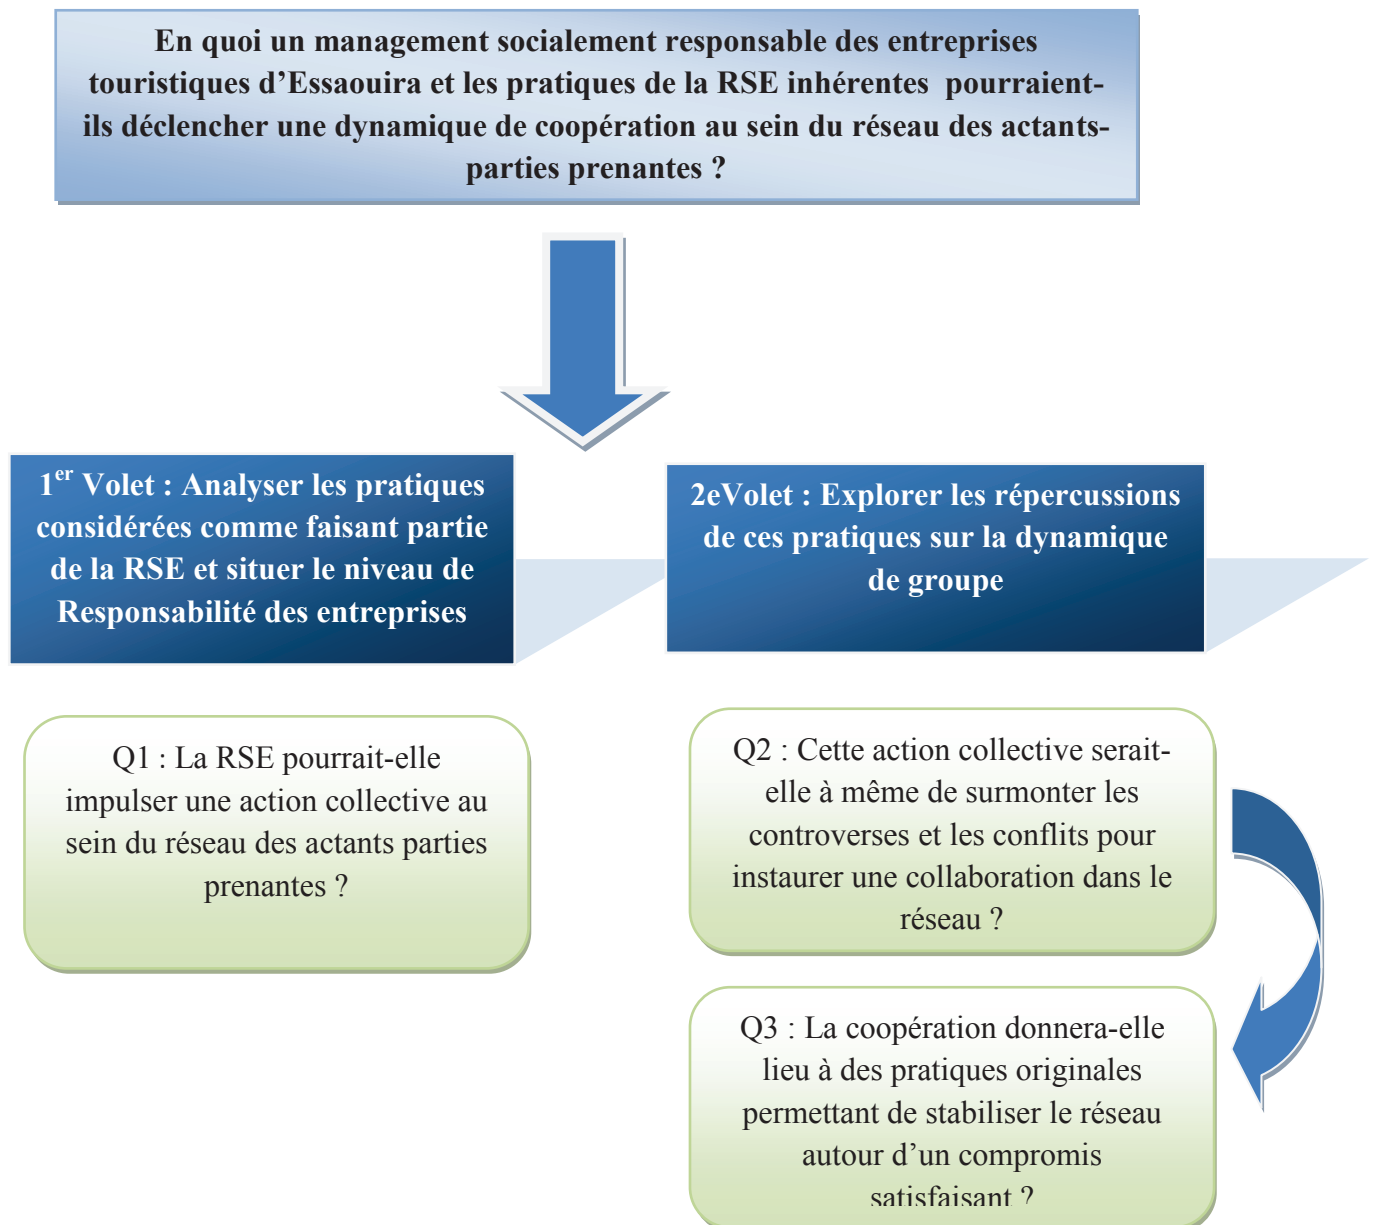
En quoi un management socialement responsable des entreprises touristiques d'Essaouira et les pratiques de la RSE inhérentes pourraient-ils déclencher une dynamique de coopération au sein du réseau des actants-parties prenantes ?

1$^{er}$ Volet : Analyser les pratiques considérées comme faisant partie de la RSE et situer le niveau de Responsabilité des entreprises

2eVolet : Explorer les répercussions de ces pratiques sur la dynamique de groupe

Q1 : La RSE pourrait-elle impulser une action collective au sein du réseau des actants parties prenantes ?

Q2 : Cette action collective serait-elle à même de surmonter les controverses et les conflits pour instaurer une collaboration dans le réseau ?

Q3 : La coopération donnera-elle lieu à des pratiques originales permettant de stabiliser le réseau autour d'un compromis satisfaisant ?